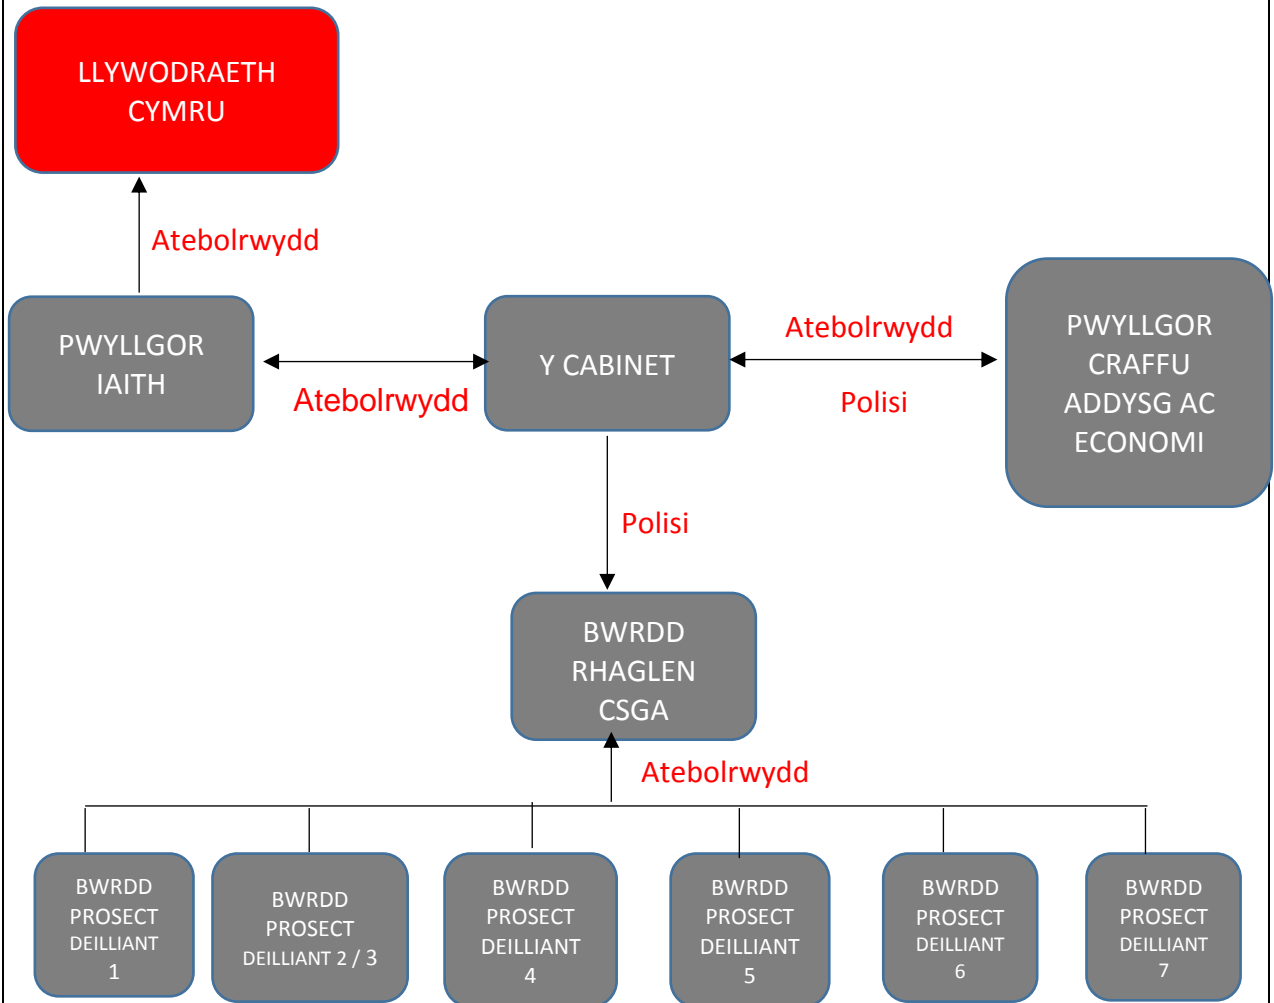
LLYWODRAETH CYMRU

Atebolrwydd

PWYLLGOR IAITH

Atebolrwydd

Y CABINET

Atebolrwydd

Polisi

PWYLLGOR CRAFFU ADDYSG AC ECONOMI

Polisi

BWRDD RHAGLEN CSGA

Atebolrwydd

BWRDD PROSECT DEILLIANT 1

BWRDD PROSECT DEILLIANT 2 / 3

BWRDD PROSECT DEILLIANT 4

BWRDD PROSECT DEILLIANT 5

BWRDD PROSECT DEILLIANT 6

BWRDD PROSECT DEILLIANT 7